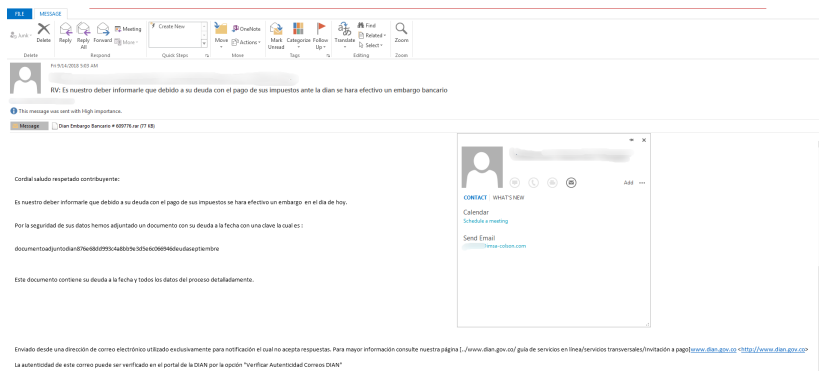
FILE MESSAGE

Junk Delete Reply Reply All Forward Meeting More Create New Move OneNote Actions Mark Unread Categorize Follow Up Translate Find Related Select Zoom

Delete Respond Quick Steps Move Tags Editing Zoom

Fri 9/14/2018 5:49 AM

RV: Es nuestro deber informarle que debido a su deuda con el pago de sus impuestos ante la dian se hara efectivo un embargo bancario

This message was sent with High importance.

Message Dian Embargo Bancario # 609776.rar (77 KB)

Cordial saludo respetado contribuyente:

Es nuestro deber informarle que debido a su deuda con el pago de sus impuestos se hara efectivo un embargo en el dia de hoy.

Por la seguridad de sus datos hemos adjuntado un documento con su deuda a la fecha con una clave la cual es :

documentoadjuntodian876e68dd993c4a8bb9e3d5e6c06694ddeudaseptiembre

Este documento contiene su deuda a la fecha y todos los datos del proceso detalladamente.

Enviado desde una dirección de correo electrónico utilizado exclusivamente para notificación el cual no acepta respuestas. Para mayor información consulte nuestra página [../www.dian.gov.co/ guía de servicios en línea/servicios transversales/invitación a pago]www.dian.gov.co <http://www.dian.gov.co>

La autenticidad de este correo puede ser verificado en el portal de la DIAN por la opción "Verificar Autenticidad Correos DIAN"

Add ...

CONTACT WHAT'S NEW

Calendar
Schedule a meeting

Send Email
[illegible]lima-colson.com